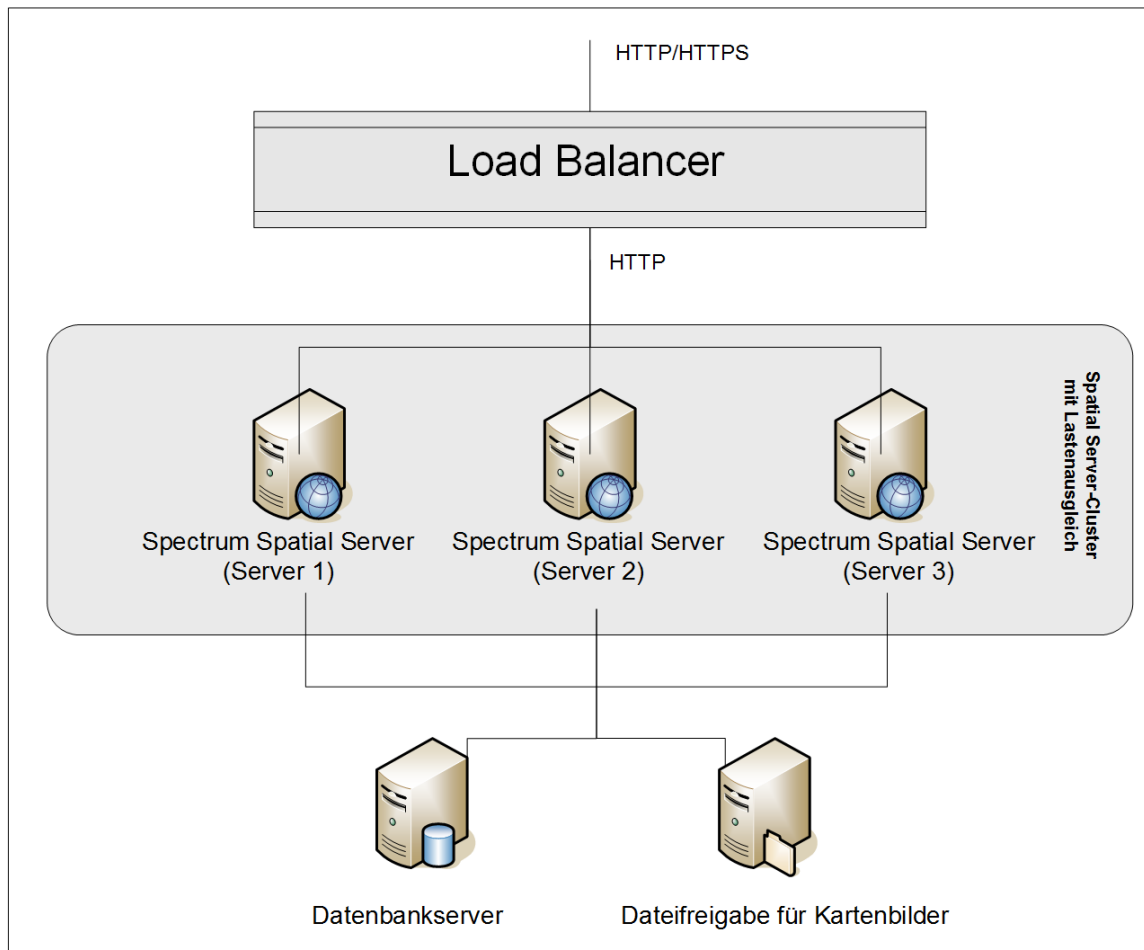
HTTP/HTTPS

Load Balancer

HTTP

Spatial Server-Cluster mit Lastenausgleich

Spectrum Spatial Server (Server 1)

Spectrum Spatial Server (Server 2)

Spectrum Spatial Server (Server 3)

Datenbankserver

Dateifreigabe für Kartenbilder